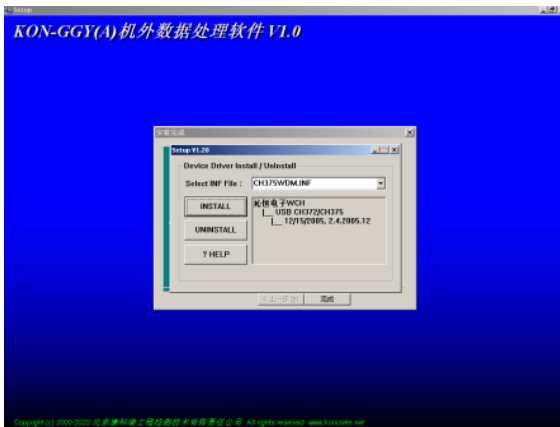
Setup

KON-GGY(A)机外数据处理软件 V1.0

安装完成

Setup V1.20

Device Driver Install / Uninstall

Select INF File :

CH375WDM.INF

INSTALL

UNINSTALL

? HELP

沁恒电子WCH
|__ USB CH372/CH375
|__ 12/15/2005, 2.4.2005.12

< 上一步 (B)

完成

Copyright (c) 2000-2020 北京康科瑞工程检测技术有限责任公司 All rights reserved www.kon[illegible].net